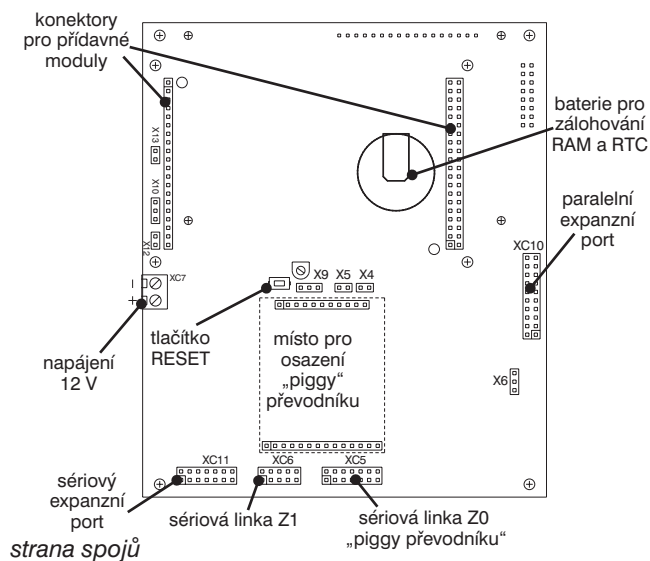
konektory pro přídavné moduly

baterie pro zálohování RAM a RTC

X13

X10

X12

paralelní expanzní port

XC10

XC7

-
+

X9 X5 X4

tlačítko RESET

místo pro osazení „piggy" převodníku

napájení 12 V

X6

XC11 XC6 XC5

sériový expanzní port

sériová linka Z1

sériová linka Z0 „piggy převodníku"

strana spojů